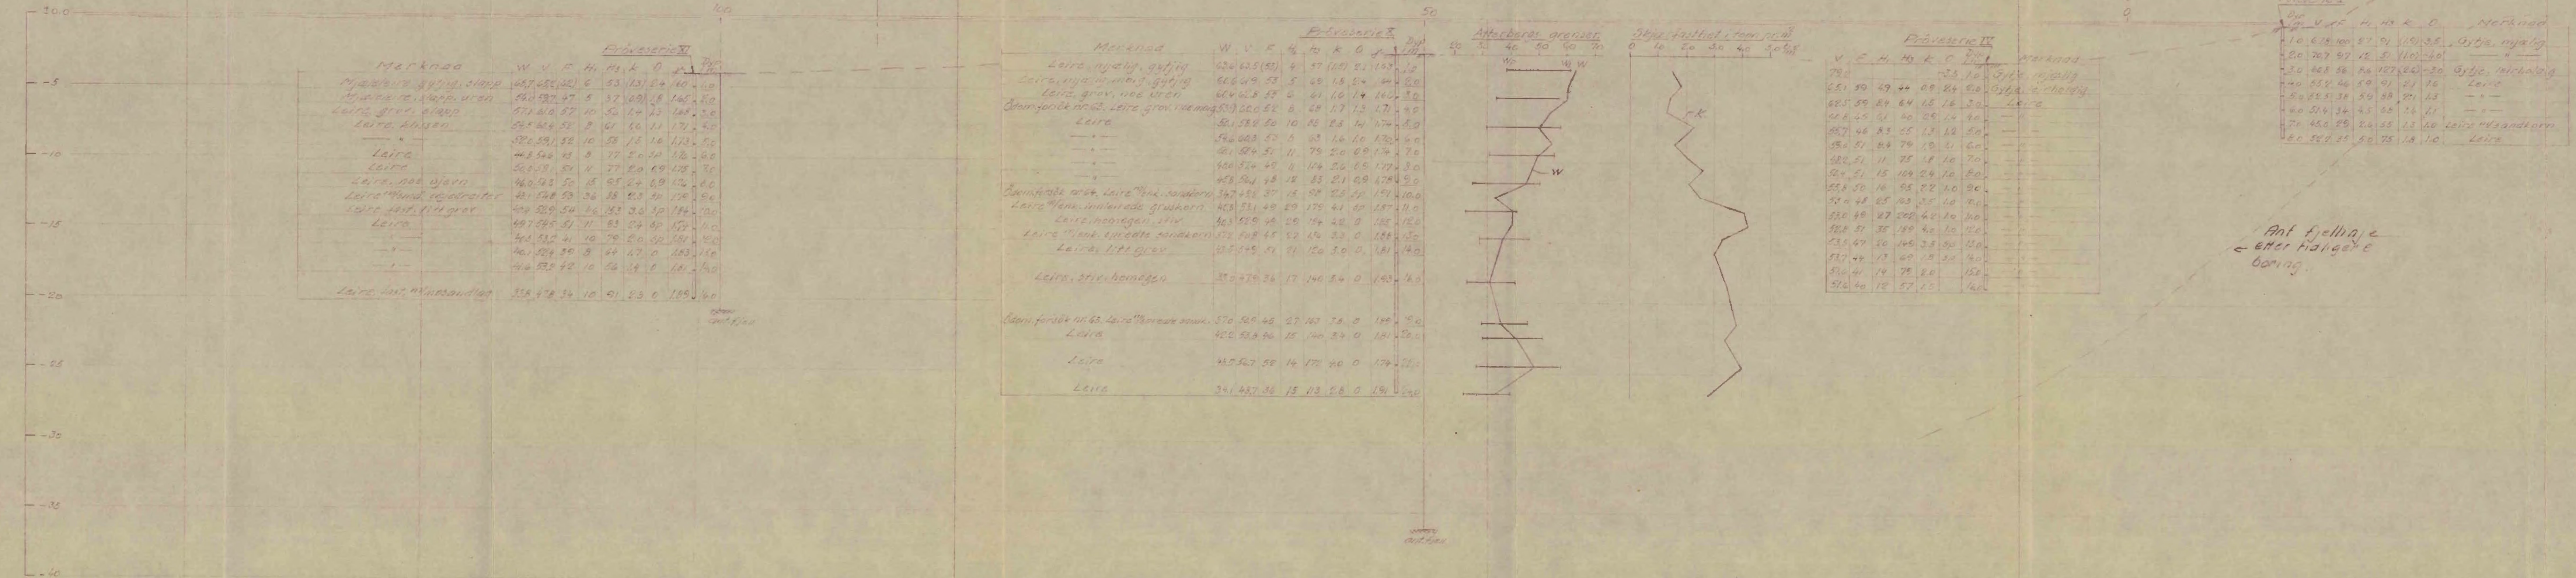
– 20.0

– 5

– 10

– 15

– 20

– 25

– 30

– 35

– 40

100

50

0

Prøveserie VI

| Merknad | W | V | E | $H_1$ | $H_3$ | k | 0 | γ | Dyb m |
|---|---|---|---|---|---|---|---|---|---|
| Mjalerre, gytje, slamp | | | | | | | | | |
| Mjalerre, slapp, urten | | | | | | | | | |
| Leire, grøt, slapp | | | | | | | | | |
| Leire, blågrå | | | | | | | | | |
| — " — | | | | | | | | | |
| Leire | | | | | | | | | |
| Leire | | | | | | | | | |
| Leire, med skjell | | | | | | | | | |
| Leire, m. sandstriper | | | | | | | | | |
| Leire, seig, litt grøt | | | | | | | | | |
| Leire | | | | | | | | | |
| — " — | | | | | | | | | |
| — " — | | | | | | | | | |
| — " — | | | | | | | | | |
| Leire, lost, m. sandstriper | | | | | | | | | |

Prøveserie V

| Materiale | W | V | E | $H_1$ | $H_3$ | k | 0 | γ | Dyb m |
|---|---|---|---|---|---|---|---|---|---|
| Leire, mjalig, gytjig | | | | | | | | | |
| Leire, mjalig, gytjig | | | | | | | | | |
| Leire, grøv, med urten | | | | | | | | | |
| Leire | | | | | | | | | |
| — " — | | | | | | | | | |
| — " — | | | | | | | | | |
| — " — | | | | | | | | | |
| — " — | | | | | | | | | |
| Leire, innleirede gruskorn | | | | | | | | | |
| Leire, homogen, stiv | | | | | | | | | |
| Leire, litt grøv | | | | | | | | | |
| Leire, stiv, homogen | | | | | | | | | |
| Leire | | | | | | | | | |
| Leire | | | | | | | | | |
| Leire | | | | | | | | | |

Atterbergs grenser

Skjærfasthet i t/m²

w

$W_L$

$W_P$

Prøveserie IV

| V | E | $H_1$ | $H_3$ | k | r | Dyb m | Merknad |
|---|---|---|---|---|---|---|---|
| | | | | | | | Gytje, mjalig |
| | | | | | | | Gytje, v. skjell |
| | | | | | | | Leire |

Merknad

Gytje, mjalig

Gytje, leirholdig

Leire

Leire, m. sandkorn

Leire

Ant. fjellinje etter Hallgerd boring.